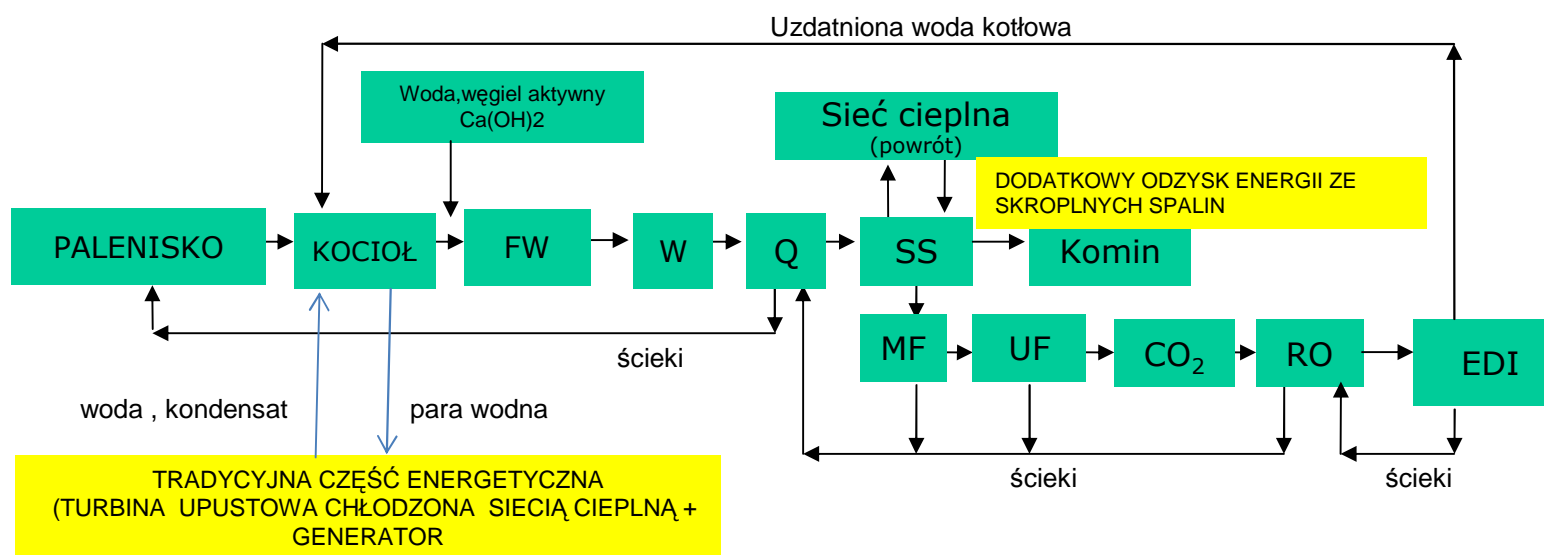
Uzdatniona woda kotłowa

Woda,węgiel aktywny Ca(OH)2

Sieć cieplna (powrót)

DODATKOWY ODZYSK ENERGII ZE SKROPLNYCH SPALIN

PALENISKO

KOCIOŁ

FW

W

Q

SS

Komin

MF

UF

$CO_2$

RO

EDI

ścieki

woda , kondensat

para wodna

ścieki

ścieki

TRADYCYJNA CZĘŚĆ ENERGETYCZNA (TURBINA UPUSTOWA CHŁODZONA SIECIĄ CIEPLNĄ + GENERATOR